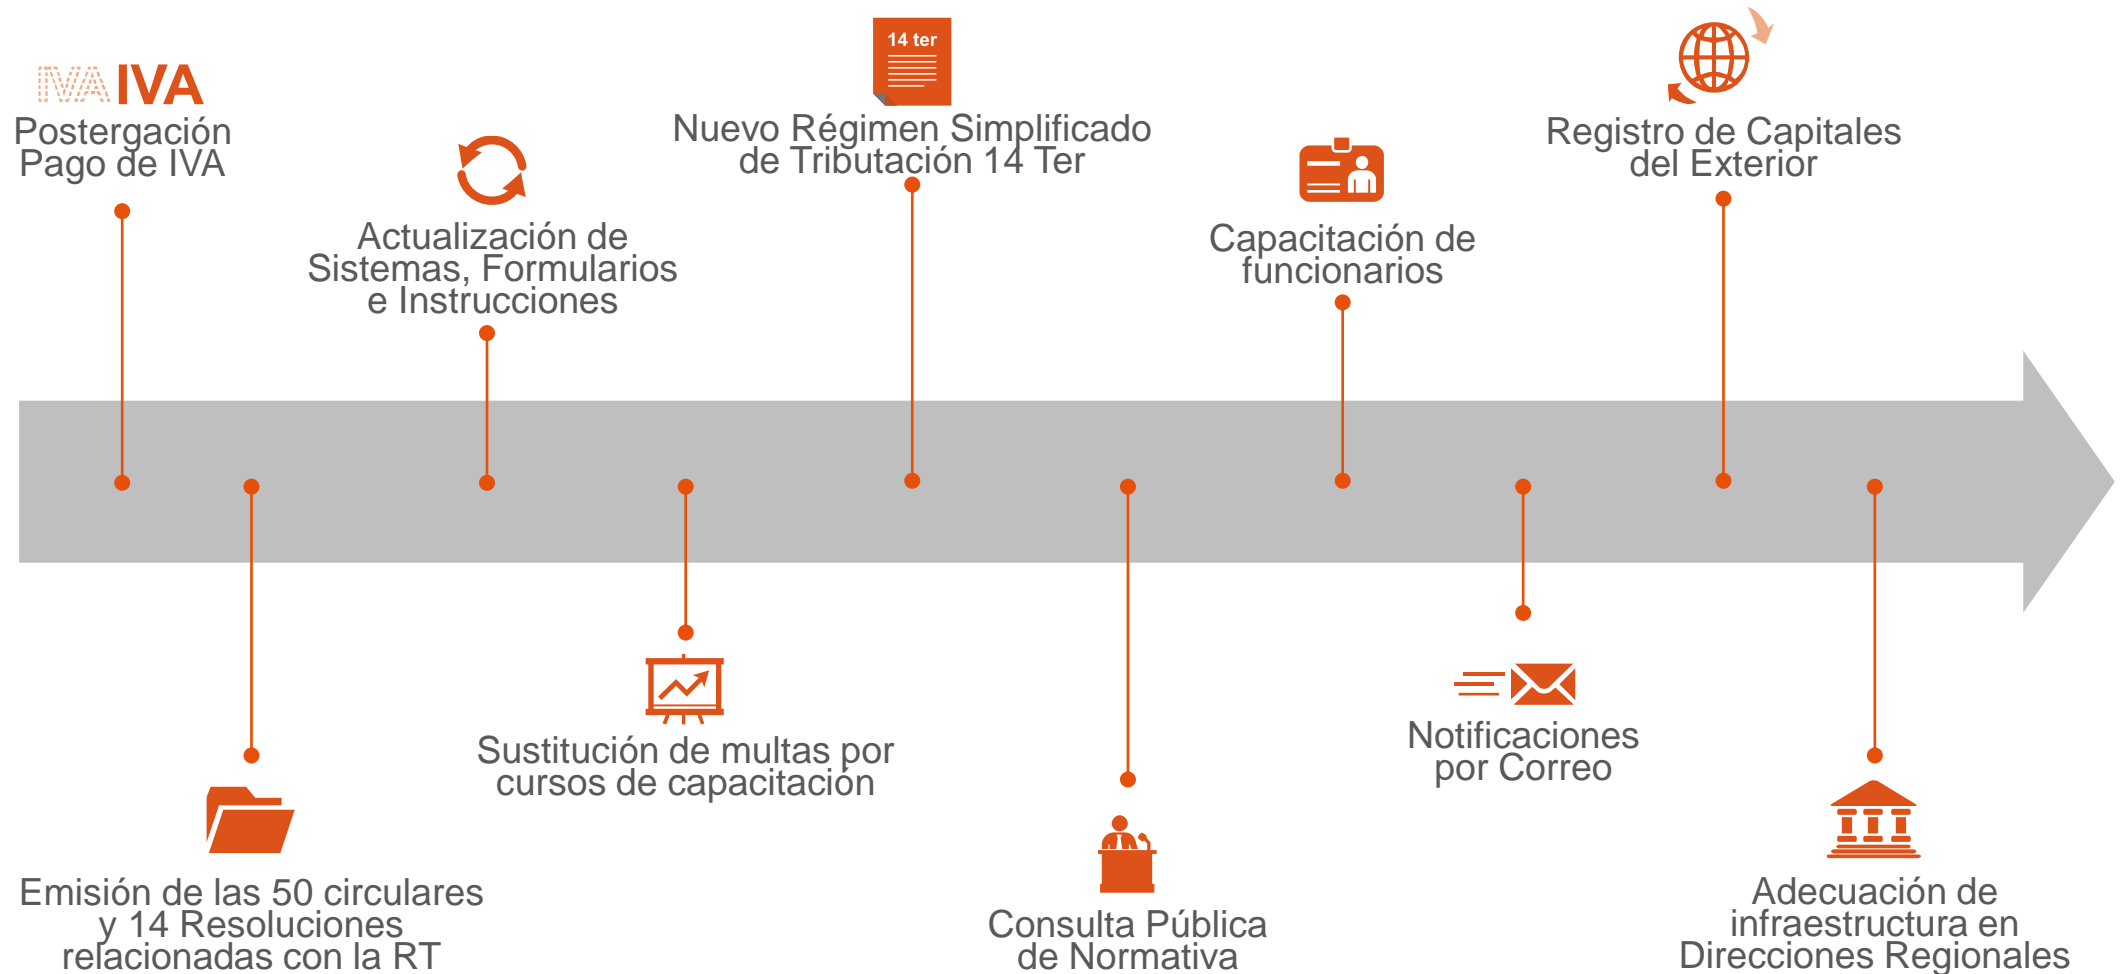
IVA IVA
Postergación Pago de IVA

Actualización de Sistemas, Formularios e Instrucciones

14 ter
Nuevo Régimen Simplificado de Tributación 14 Ter

Capacitación de funcionarios

Registro de Capitales del Exterior

Emisión de las 50 circulares y 14 Resoluciones relacionadas con la RT

Sustitución de multas por cursos de capacitación

Consulta Pública de Normativa

Notificaciones por Correo

Adecuación de infraestructura en Direcciones Regionales